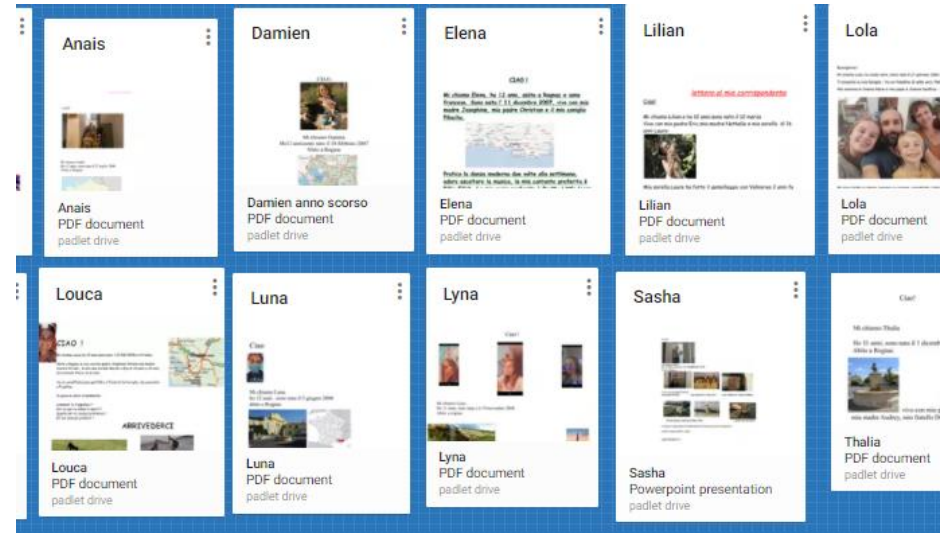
Anais

Anais
PDF document
padlet drive

Damien

Ciao!

Damien anno scorso
PDF document
padlet drive

Elena

CIAO !

Mi chiamo Elena, ho 12 anni, abito a Bagnac e sono francese. Sono nata l'11 dicembre 2007, vivo con mia madre Josephine, mio padre Christian e il mio cagnolo Filou.

Elena
PDF document
padlet drive

Lilian

lettera al mio corrispondente

Ciao!

Lilian
PDF document
padlet drive

Lola

Lola
PDF document
padlet drive

Louca

CIAO !

ARRIVEDERCI

Louca
PDF document
padlet drive

Luna

Ciao

Luna
PDF document
padlet drive

Lyna

Ciao!

Lyna
PDF document
padlet drive

Sasha

Sasha
Powerpoint presentation
padlet drive

Ciao!

Mi chiamo Thalia

Abito a Bagnac

Thalia
PDF document
padlet drive